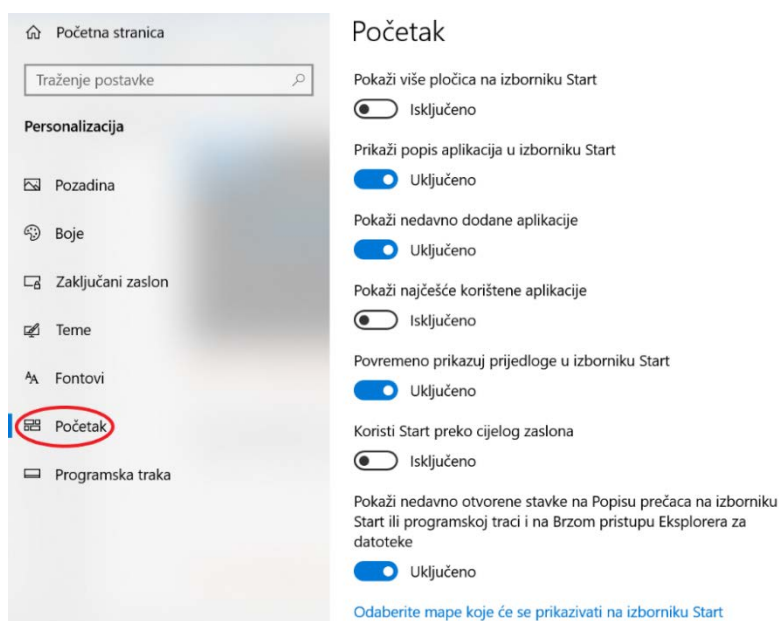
Početna stranica

Traženje postavke

Personalizacija

Pozadina

Boje

Zaključani zaslon

Teme

Fontovi

Početak

Programska traka

Početak

Pokaži više pločica na izborniku Start

Isključeno

Prikaži popis aplikacija u izborniku Start

Uključeno

Pokaži nedavno dodane aplikacije

Uključeno

Pokaži najčešće korištene aplikacije

Isključeno

Povremeno prikazuj prijedloge u izborniku Start

Uključeno

Koristi Start preko cijelog zaslona

Isključeno

Pokaži nedavno otvorene stavke na Popisu prečaca na izborniku Start ili programskoj traci i na Brzom pristupu Eksplorera za datoteke

Uključeno

Odaberite mape koje će se prikazivati na izborniku Start